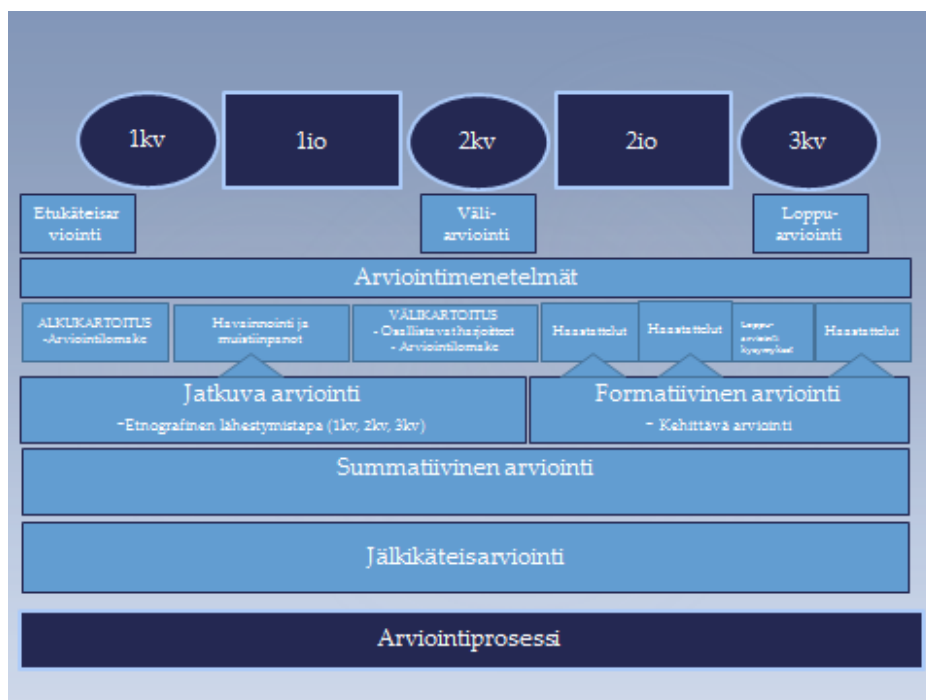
1kv

1io

2kv

2io

3kv

Etukäteisarviointi

Väliarviointi

Loppuarviointi

Arviointimenetelmät

ALKUKARTOITUS -Arviointilomake

Havainnointi ja muistiinpanot

VÄLIKARTOITUS - Osallistavat harjoitteet - Arviointilomake

Haastattelut

Haastattelut

Loppuarviointi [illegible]

Haastattelut

Jatkuva arviointi

-Etnografinen lähestymistapa (1kv, 2kv, 3kv)

Formatiivinen arviointi

- Kehittävä arviointi

Summatiivinen arviointi

Jälkikäteisarviointi

Arviointiprosessi